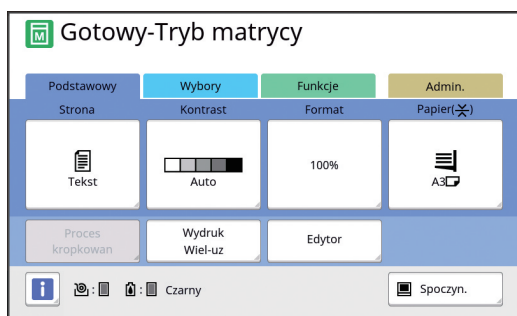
M Gotowy-Tryb matrycy

Podstawowy | Wybory | Funkcje | Admin.

Strona | Kontrast | Format | Papier(✕)

Tekst | Auto | 100% | A3

Proces kropkowan | Wydruk Wiel-uz | Edytor

i  : ▮  : ▮ Czarny  Spoczyn.